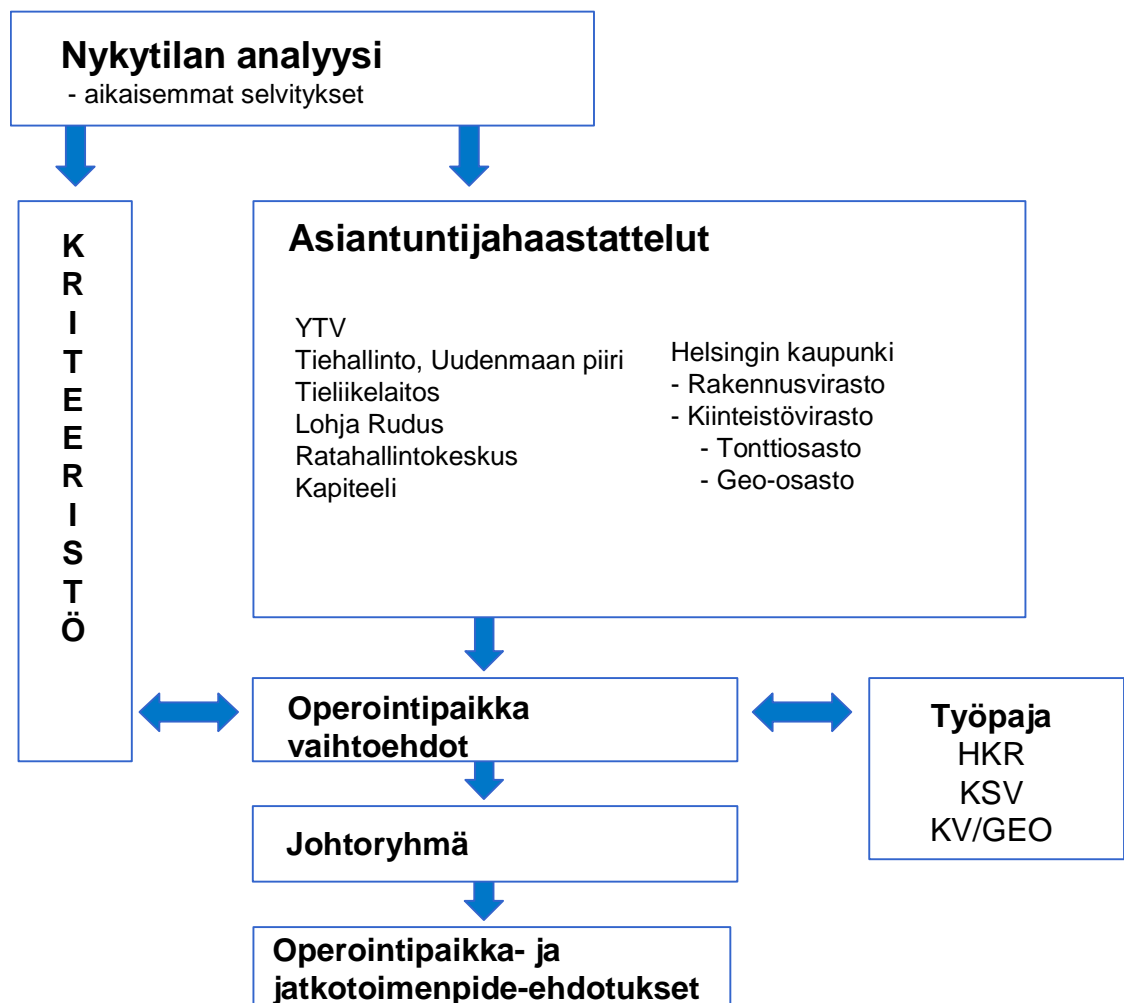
Nykytilan analyysi
- aikaisemmat selvitykset

K
R
I
T
E
E
R
I
S
T
Ö

Asiantuntijahaastattelut

YTV
Tiehallinto, Uudenmaan piiri
Tieliikelaitos
Lohja Rudus
Ratahallintokeskus
Kapiteeli

Helsingin kaupunki
- Rakennusvirasto
- Kiinteistövirasto
- Tonttiosasto
- Geo-osasto

Operointipaikka vaihtoehdot

Työpaja
HKR
KSV
KV/GEO

Johtoryhmä

Operointipaikka- ja jatkotoimenpide-ehdotukset